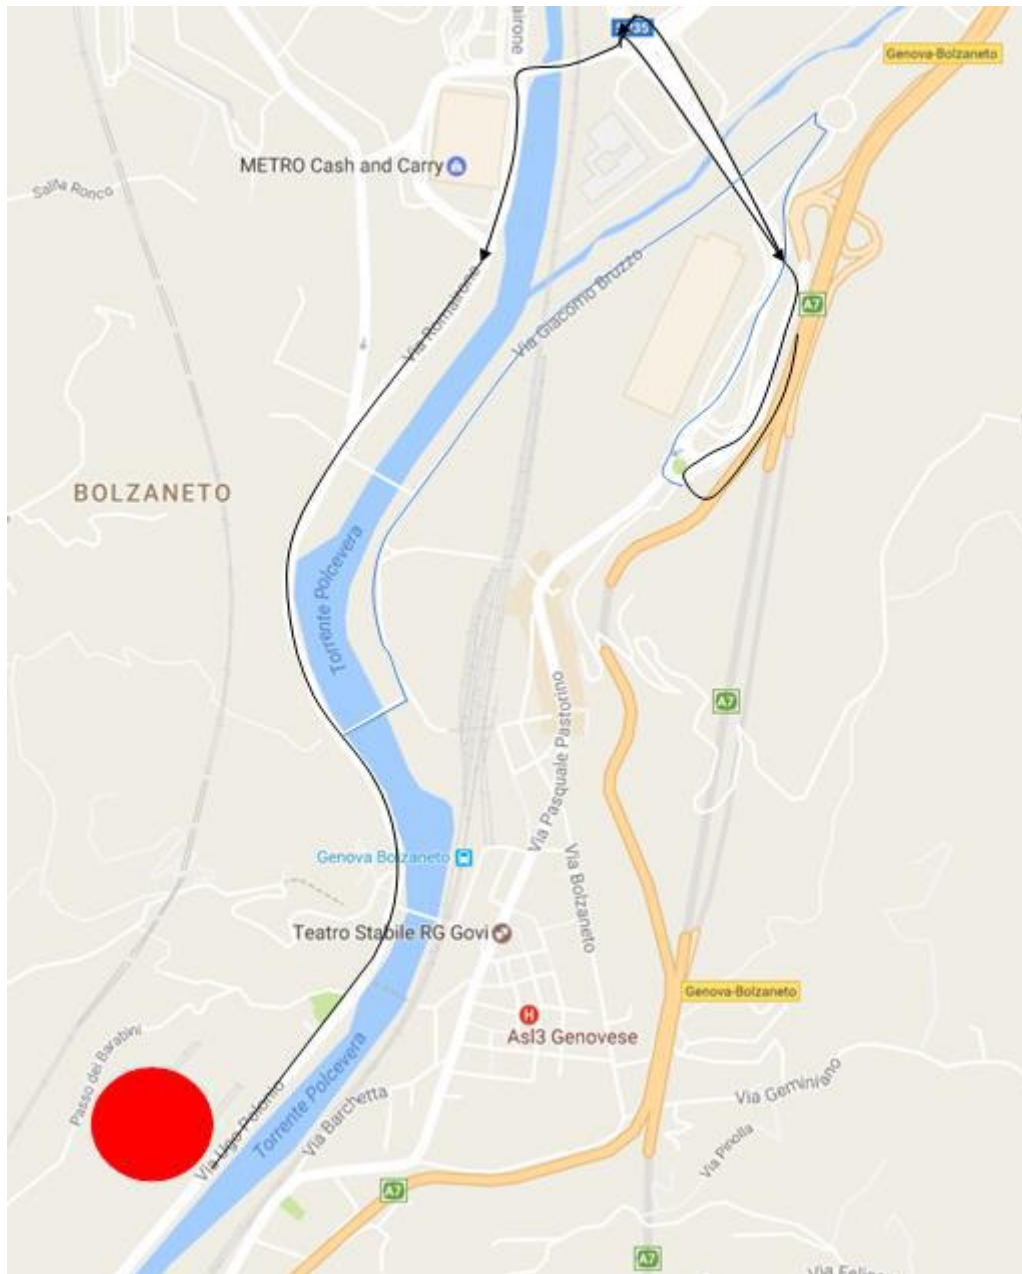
Birone
E35
Genova-Bolzaneto
METRO Cash and Carry
Salita Ronco
Via Romairone
Via Giacomo Bruzzo
A7
BOLZANETO
Torrente Polcevera
Via Pasquale Pastorino
A7
Genova Bolzaneto
Via Bolzaneto
Teatro Stabile RG Govi
Genova-Bolzaneto
Asl3 Genovese
Passo del Barabini
Via Ugo Polonio
Torrente Polcevera
Via Barchetta
Via Geminiano
Via Pinolla
A7
A7
Via Felice